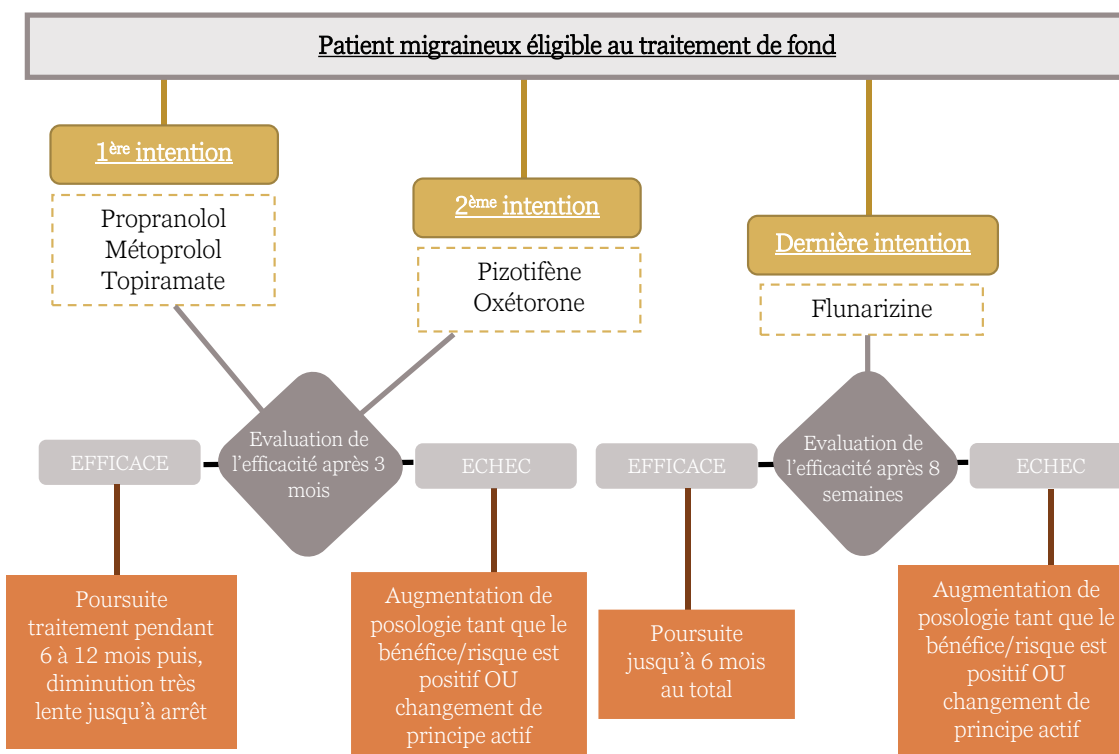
Patient migraineux éligible au traitement de fond

1ère intention

Propranolol
Métoprolol
Topiramate

2ème intention

Pizotifène
Oxétorone

Dernière intention

Flunarizine

EFFICACE

Evaluation de l'efficacité après 3 mois

ECHEC

EFFICACE

Evaluation de l'efficacité après 8 semaines

ECHEC

Poursuite traitement pendant 6 à 12 mois puis, diminution très lente jusqu'à arrêt

Augmentation de posologie tant que le bénéfice/risque est positif OU changement de principe actif

Poursuite jusqu'à 6 mois au total

Augmentation de posologie tant que le bénéfice/risque est positif OU changement de principe actif